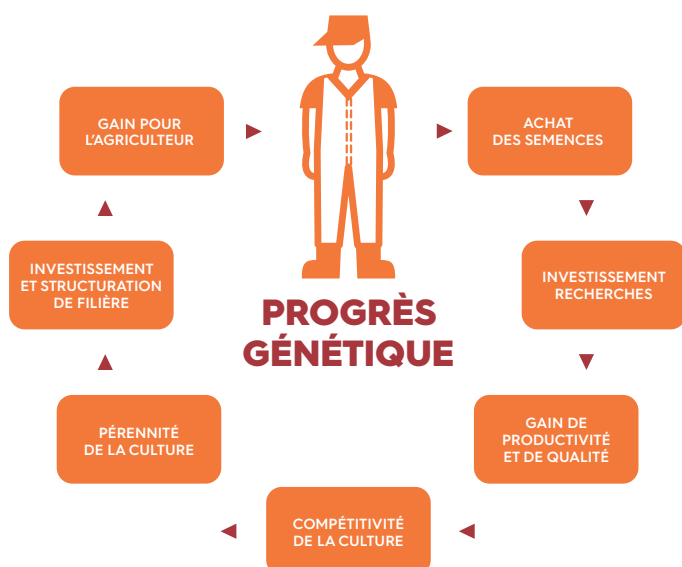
GAIN POUR L'AGRICULTEUR

ACHAT DES SEMENCES

INVESTISSEMENT RECHERCHES

GAIN DE PRODUCTIVITÉ ET DE QUALITÉ

COMPÉTITIVITÉ DE LA CULTURE

PÉRENNITÉ DE LA CULTURE

INVESTISSEMENT ET STRUCTURATION DE FILIÈRE

PROGRÈS GÉNÉTIQUE